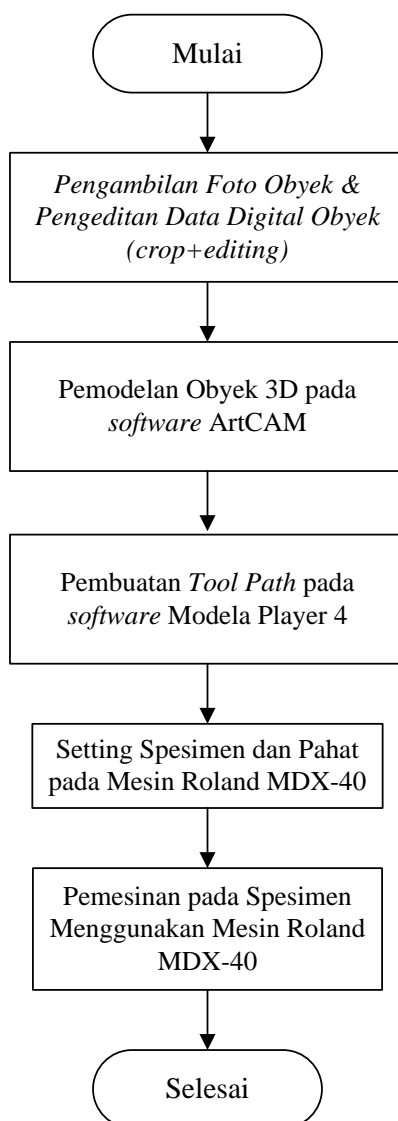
Mulai

Pengambilan Foto Obyek & Pengeditan Data Digital Obyek (crop+editing)

Pemodelan Obyek 3D pada software ArtCAM

Pembuatan Tool Path pada software Modela Player 4

Setting Spesimen dan Pahat pada Mesin Roland MDX-40

Pemesinan pada Spesimen Menggunakan Mesin Roland MDX-40

Selesai